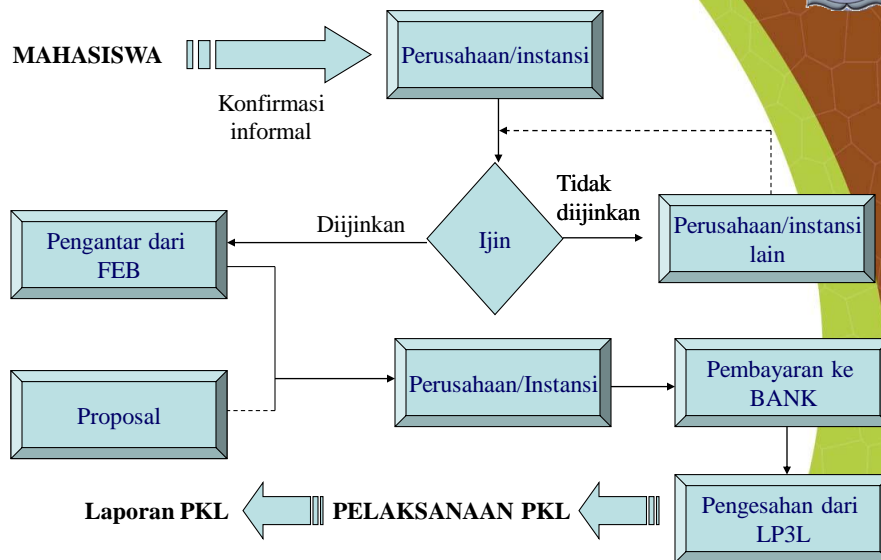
MAHASISWA

Perusahaan/instansi

Konfirmasi informal

Ijin

Tidak diijinkan

Perusahaan/instansi lain

Diijinkan

Pengantar dari FEB

Proposal

Perusahaan/Instansi

Pembayaran ke BANK

Pengesahan dari LP3L

PELAKSANAAN PKL

Laporan PKL